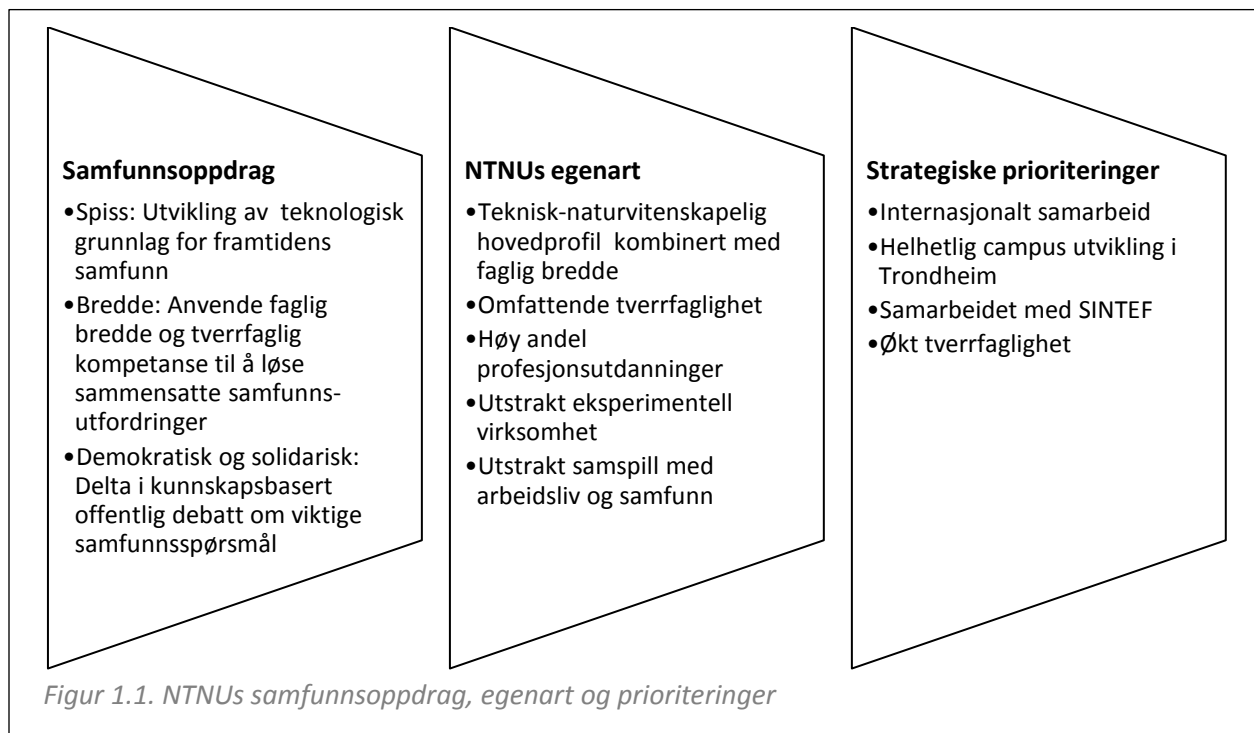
Samfunnsoppdrag

•Spiss: Utvikling av teknologisk grunnlag for framtidens samfunn

•Bredde: Anvende faglig bredde og tverrfaglig kompetanse til å løse sammensatte samfunnsutfordringer

•Demokratisk og solidarisk: Delta i kunnskapsbasert offentlig debatt om viktige samfunnsspørsmål

NTNUs egenart

•Teknisk-naturvitenskapelig hovedprofil kombinert med faglig bredde

•Omfattende tverrfaglighet

•Høy andel profesjonsutdanninger

•Utstrakt eksperimentell virksomhet

•Utstrakt samspill med arbeidsliv og samfunn

Strategiske prioriteringer

•Internasjonalt samarbeid

•Helhetlig campus utvikling i Trondheim

•Samarbeidet med SINTEF

•Økt tverrfaglighet

Figur 1.1. NTNUs samfunnsoppdrag, egenart og prioriteringer